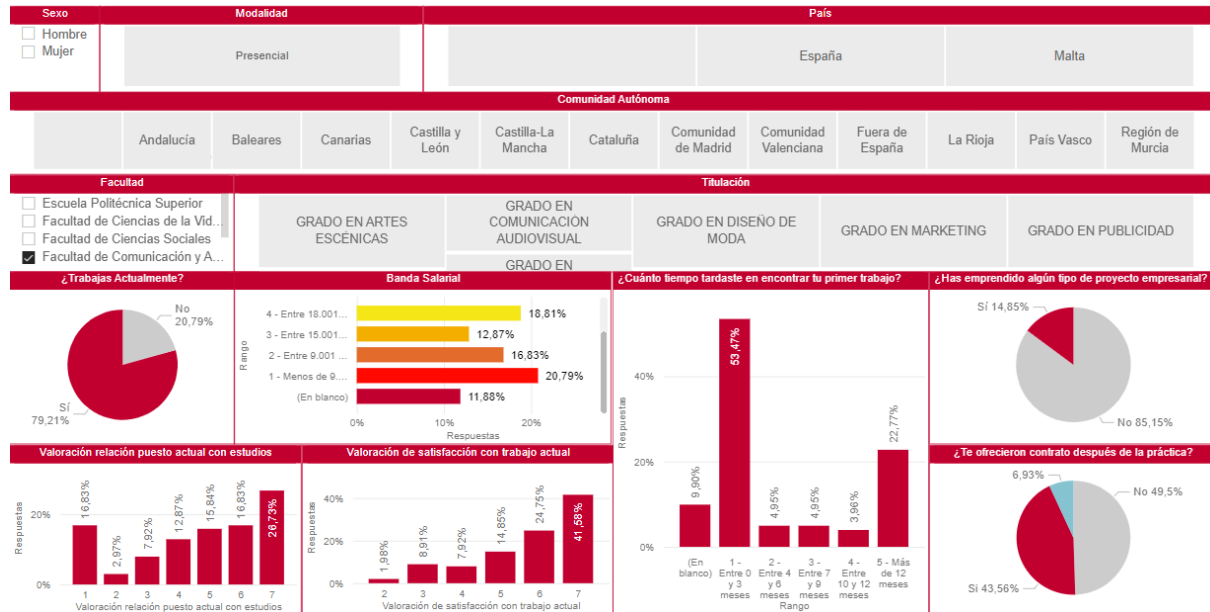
Sexo
Hombre
Mujer

Modalidad
Presencial

País
España
Malta

Comunidad Autónoma
Andalucía
Baleares
Canarias
Castilla y León
Castilla-La Mancha
Cataluña
Comunidad de Madrid
Comunidad Valenciana
Fuera de España
La Rioja
País Vasco
Región de Murcia

Facultad
Escuela Politécnica Superior
Facultad de Ciencias de la Vid...
Facultad de Ciencias Sociales
Facultad de Comunicación y A...

Titulación
GRADO EN ARTES ESCÉNICAS
GRADO EN COMUNICACIÓN AUDIOVISUAL
GRADO EN DISEÑO DE MODA
GRADO EN MARKETING
GRADO EN PUBLICIDAD
GRADO EN

¿Trabajas Actualmente?
No 20,79%
Sí 79,21%

Banda Salarial
Rango
4 - Entre 18.001... 18,81%
3 - Entre 15.001... 12,87%
2 - Entre 9.001 ... 16,83%
1 - Menos de 9.... 20,79%
(En blanco) 11,88%
0% 10% 20%
Respuestas

¿Cuánto tiempo tardaste en encontrar tu primer trabajo?
Respuestas
40%
20%
0%
9,90%
53,47%
4,95%
4,95%
3,96%
22,77%
(En blanco)
1 - Entre 0 y 3 meses
2 - Entre 4 y 6 meses
3 - Entre 7 y 9 meses
4 - Entre 10 y 12 meses
5 - Más de 12 meses
Rango

¿Has emprendido algún tipo de proyecto empresarial?
Sí 14,85%
No 85,15%

Valoración relación puesto actual con estudios
Respuestas
20%
0%
16,83%
2,97%
7,92%
12,87%
15,84%
16,83%
26,73%
1 2 3 4 5 6 7
Valoración relación puesto actual con estudios

Valoración de satisfacción con trabajo actual
Respuestas
40%
20%
0%
1,98%
8,91%
7,92%
14,85%
24,75%
41,58%
2 3 4 5 6 7
Valoración de satisfacción con trabajo actual

¿Te ofrecieron contrato después de la práctica?
6,93%
No 49,5%
Sí 43,56%